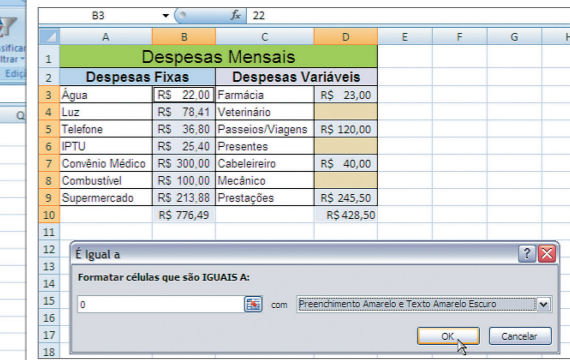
sificar
iltrar
Ediçã

B3
$f_x$ 22

| | A | B | C | D | E | F | G | H |
|---|---|---|---|---|---|---|---|---|
| 1 | Despesas Mensais | | | | | | | |
| 2 | Despesas Fixas | | Despesas Variáveis | | | | | |
| 3 | Água | R$ 22,00 | Farmácia | R$ 23,00 | | | | |
| 4 | Luz | R$ 78,41 | Veterinário | | | | | |
| 5 | Telefone | R$ 36,80 | Passeios/Viagens | R$ 120,00 | | | | |
| 6 | IPTU | R$ 25,40 | Presentes | | | | | |
| 7 | Convênio Médico | R$ 300,00 | Cabeleireiro | R$ 40,00 | | | | |
| 8 | Combustível | R$ 100,00 | Mecânico | | | | | |
| 9 | Supermercado | R$ 213,88 | Prestações | R$ 245,50 | | | | |
| 10 | | R$ 776,49 | | R$ 428,50 | | | | |
| 11 | | | | | | | | |
| 12 | | | | | | | | |
| 13 | | | | | | | | |
| 14 | | | | | | | | |
| 15 | | | | | | | | |
| 16 | | | | | | | | |
| 17 | | | | | | | | |
| 18 | | | | | | | | |

É Igual a
Formatar células que são IGUAIS A:
0
com
Preenchimento Amarelo e Texto Amarelo Escuro
OK
Cancelar